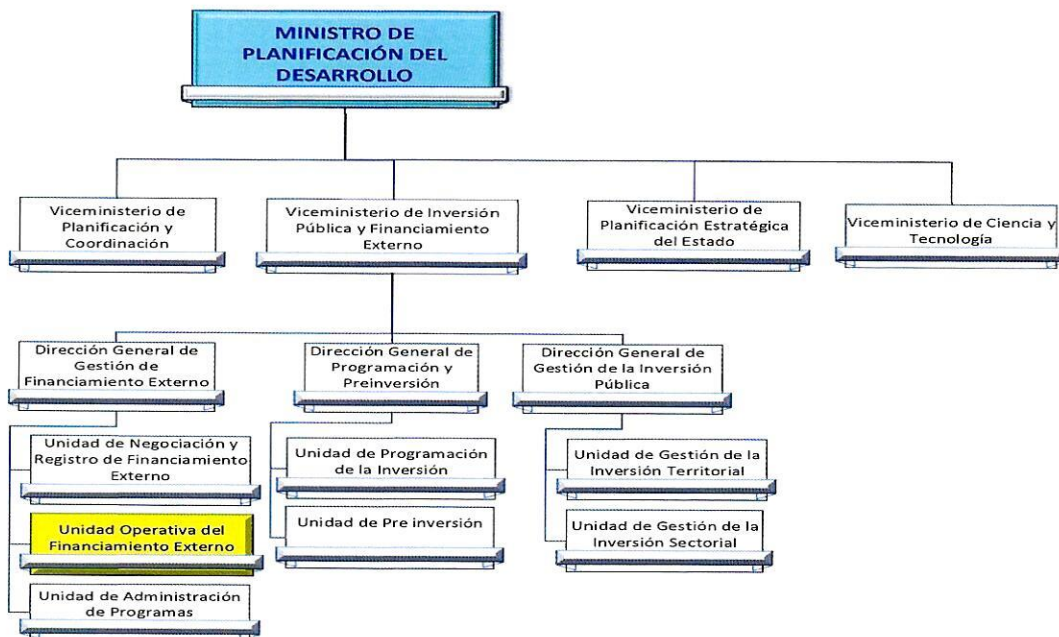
MINISTRO DE PLANIFICACIÓN DEL DESARROLLO

Viceministerio de Planificación y Coordinación

Viceministerio de Inversión Pública y Financiamiento Externo

Viceministerio de Planificación Estratégica del Estado

Viceministerio de Ciencia y Tecnología

Dirección General de Gestión de Financiamiento Externo

Dirección General de Programación y Preinversión

Dirección General de Gestión de la Inversión Pública

Unidad de Negociación y Registro de Financiamiento Externo

Unidad Operativa del Financiamiento Externo

Unidad de Administración de Programas

Unidad de Programación de la Inversión

Unidad de Pre inversión

Unidad de Gestión de la Inversión Territorial

Unidad de Gestión de la Inversión Sectorial